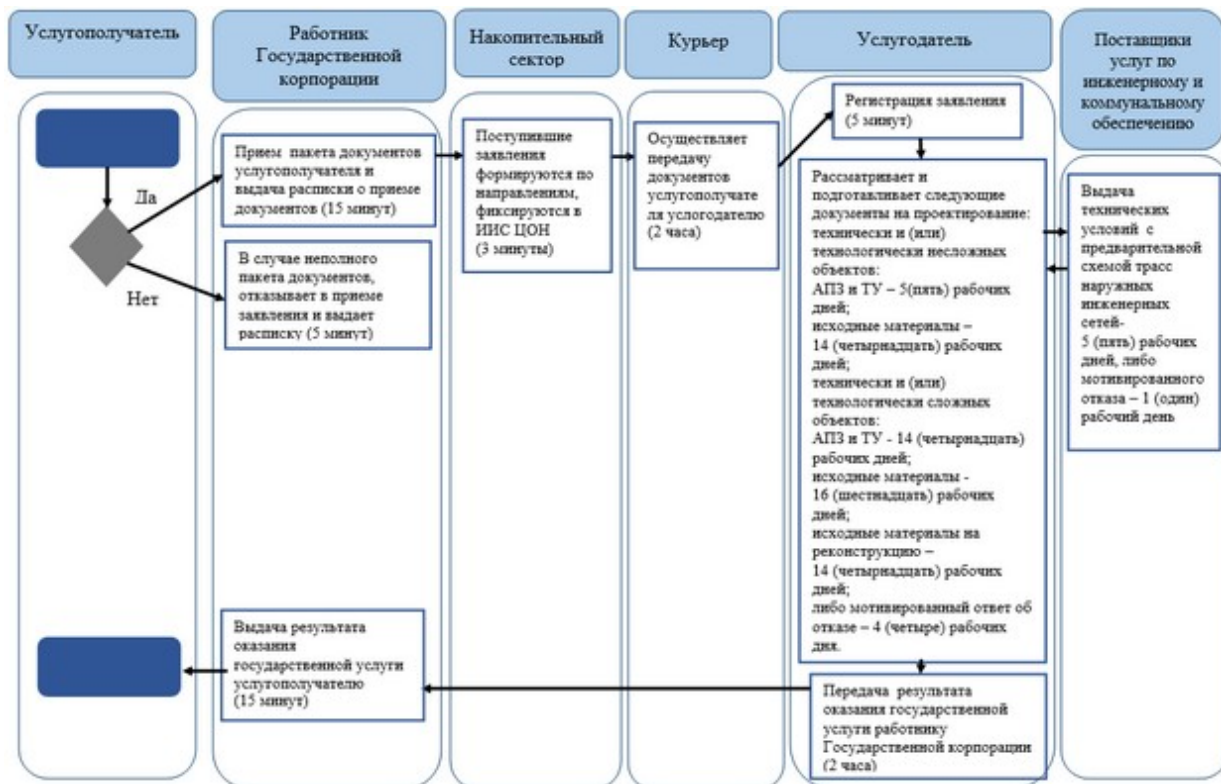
Услугополучатель

Работник Государственной корпорации

Накопительный сектор

Курьер

Услугодатель

Поставщики услуг по инженерному и коммунальному обеспечению

Да

Нет

Прием пакета документов услугополучателя и выдача расписки о приеме документов (15 минут)

В случае неполного пакета документов, отказывает в приеме заявления и выдает расписку (5 минут)

Поступившие заявления формируются по направлениям, фиксируются в ИИС ЦОН (3 минуты)

Осуществляет передачу документов услугополучателя услогодателю (2 часа)

Регистрация заявления (5 минут)

Рассматривает и подготавливает следующие документы на проектирование: технически и (или) технологически несложных объектов: АПЗ и ТУ – 5(пять) рабочих дней; исходные материалы – 14 (четырнадцать) рабочих дней; технически и (или) технологически сложных объектов: АПЗ и ТУ - 14 (четырнадцать) рабочих дней; исходные материалы - 16 (шестнадцать) рабочих дней; исходные материалы на реконструкцию – 14 (четырнадцать) рабочих дней; либо мотивированный ответ об отказе – 4 (четыре) рабочих дня.

Выдача технических условий с предварительной схемой трасс наружных инженерных сетей- 5 (пять) рабочих дней, либо мотивированного отказа – 1 (один) рабочий день

Выдача результата оказания государственной услуги услугополучателю (15 минут)

Передача результата оказания государственной услуги работнику Государственной корпорации (2 часа)